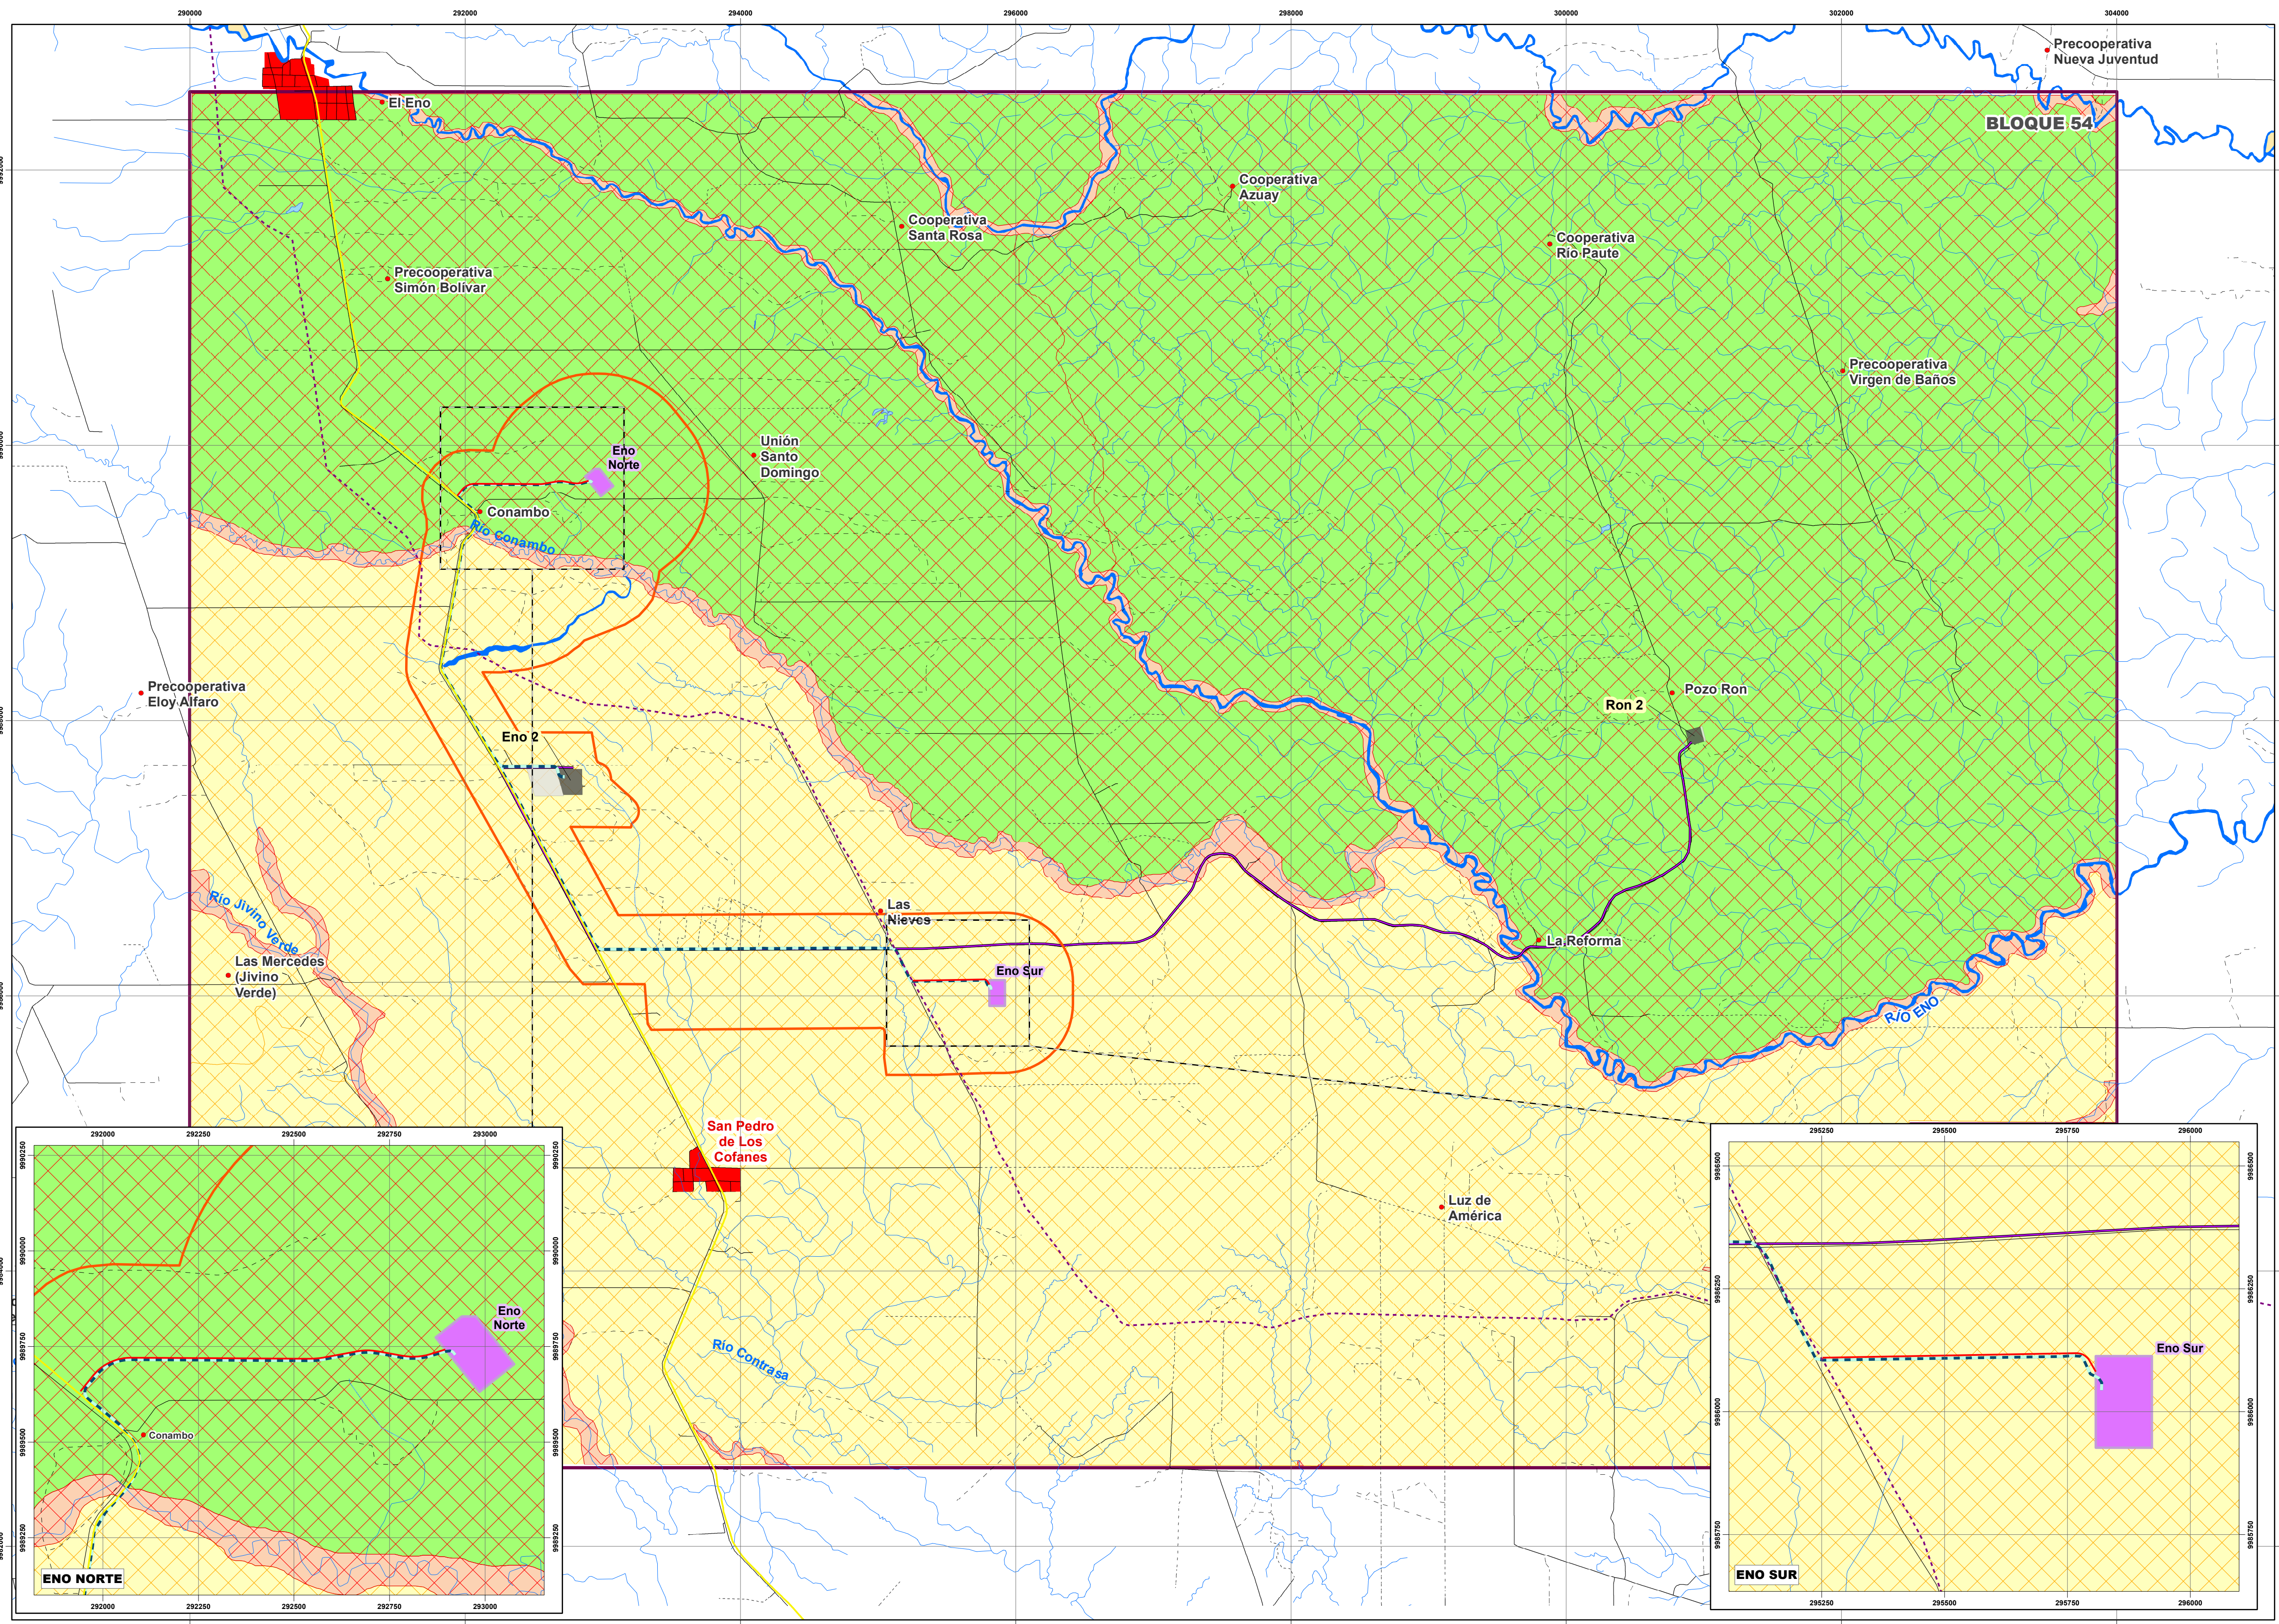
290000 292000 294000 296000 298000 300000 302000 304000

Precooperativa Nueva Juventud

El Eno

BLOQUE 54

Cooperativa Azuay

Cooperativa Santa Rosa

Cooperativa Rio Paute

Precooperativa Simón Bolívar

Precooperativa Virgen de Baños

Unión Santo Domingo

Eno Norte

Conambo

Río Conambo

Precooperativa Eloy Alfaro

Pozo Ron

Ron 2

Eno 2

Las Nieves

La Reforma

Río Jivino Verde

Las Mercedes (Jivino Verde)

Eno Sur

RÍO ENO

San Pedro de Los Cofanes

Luz de América

Río Contrasa

292000 292250 292500 292750 293000

Eno Norte

Conambo

ENO NORTE

295250 295500 295750 296000

Eno Sur

ENO SUR